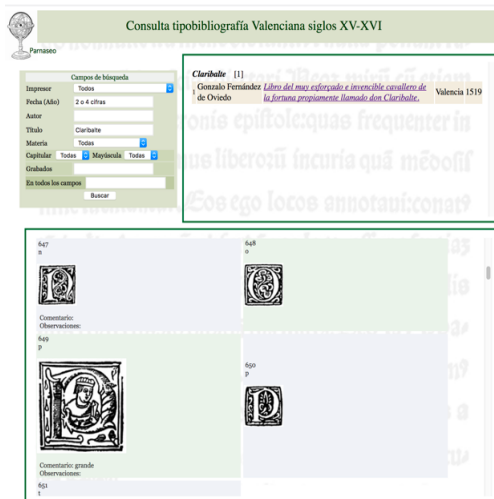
Consulta tipobibliografía Valenciana siglos XV-XVI

Parnaseo

Campos de búsqueda

| | |
|---|---|
| Impresor | Todos |
| Fecha (Año) | 2 o 4 cifras |
| Autor | |
| Título | Claribalte |
| Materia | Todas |
| Capitular | Todas |
| Mayúscula | Todas |
| Grabados | |
| En todos los campos | |

Buscar

Claribalte [1]

| | | | | |
|---|---|---|---|---|
| 1 | Gonzalo Fernández de Oviedo | Libro del muy esforçado e invencible cavallero de la fortuna propiamente llamado don Claribalte. | Valencia | 1519 |

647
B

648
O

Comentario:
Observaciones:

649
P

650
P

Comentario: grande
Observaciones:

651
T